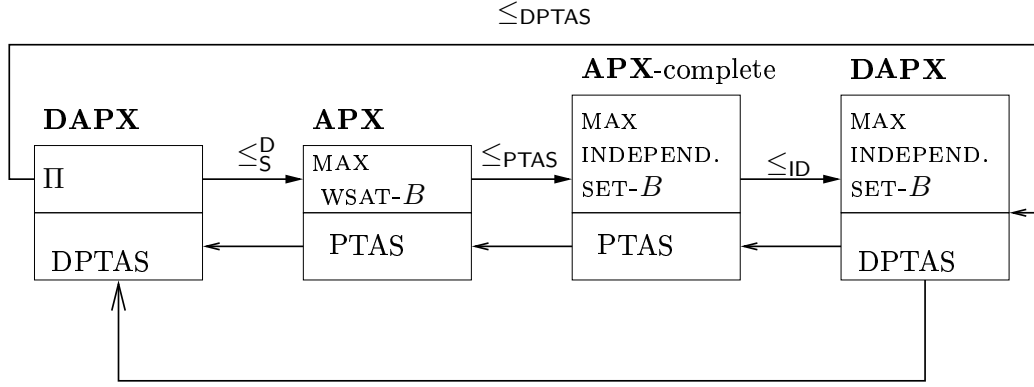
$\leq_{\text{DPTAS}}$

**APX**-complete

**DAPX**

**DAPX**

**APX**

$\Pi$

$\leq_{S}^{D}$

MAX WSAT-$B$

$\leq_{\text{PTAS}}$

MAX INDEPEND. SET-$B$

$\leq_{\text{ID}}$

MAX INDEPEND. SET-$B$

DPTAS

PTAS

PTAS

DPTAS